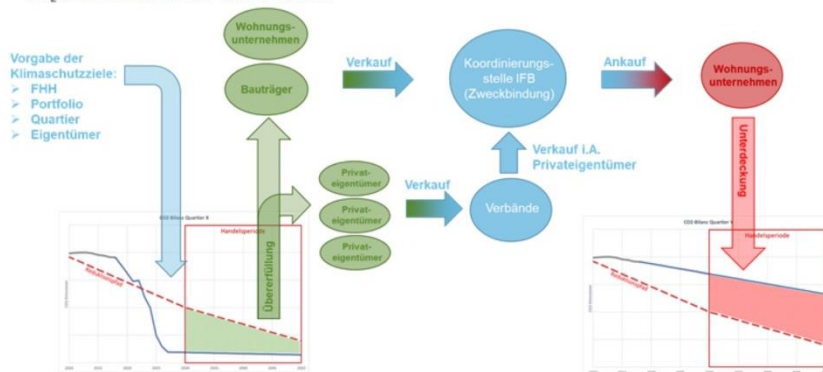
Vorgabe der Klimaschutzziele:
➢ FHH
➢ Portfolio
➢ Quartier
➢ Eigentümer

Wohnungsunternehmen

Bauträger

Verkauf

Koordinierungsstelle IFB (Zweckbindung)

Ankauf

Wohnungsunternehmen

Privateigentümer

Privateigentümer

Privateigentümer

Verkauf

Verbände

Verkauf i.A. Privateigentümer

Übererfüllung

Unterdeckung

CO2 Bilanz Quartier X

Handelsperiode

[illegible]

CO2 Bilanz Quartier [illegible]

Handelsperiode

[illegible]